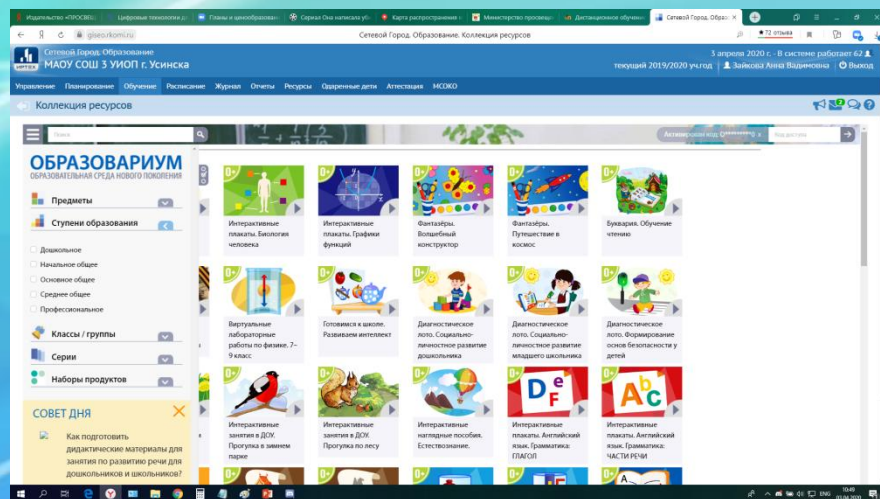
Издательство «ПРОСВЕ | Цифровые технологии | Планы и шпаргалки | Сервис Она написала уб | Карта распространения | Министерство просвещ | Дистанционное обучен | Сетевой Город. Образ

giseo.rkomi.ru | Сетевой Город. Образование. Коллекция ресурсов | 72 отзыва

Сетевой Город. Образование
МАОУ СОШ 3 УИОП г. Усинска

3 апреля 2020 г. - В системе работает 62
текущий 2019/2020 уч.год | Зайкова Анна Вадимовна | Выход

Управление | Планирование | Обучение | Расписание | Журнал | Отчеты | Ресурсы | Одаренные дети | Аттестация | МСОКО

Коллекция ресурсов

Поиск | Активировать код | Код доступа

ОБРАЗОВАРИУМ
ОБРАЗОВАТЕЛЬНАЯ СРЕДА НОВОГО ПОКОЛЕНИЯ

Предметы
Ступени образования
Дошкольное
Начальное общее
Основное общее
Среднее общее
Профессиональное
Классы / группы
Серии
Наборы продуктов

СОВЕТ ДНЯ
Как подготовить дидактические материалы для занятия по развитию речи для дошкольников и школьников?

Интерактивные плакаты. Биология человека
Интерактивные плакаты. Графики функций
Фантазёры. Волшебный конструктор
Фантазёры. Путешествие в космос
Букварик. Обучение чтению

Виртуальные лабораторные работы по физике. 7–9 класс
Готовимся к школе. Развиваем интеллект
Диагностическое лото. Социально-личностное развитие дошкольника
Диагностическое лото. Социально-личностное развитие младшего школьника
Диагностическое лото. Формирование основ безопасности у детей

Интерактивные занятия в ДОУ. Прогулка в зимнем парке
Интерактивные занятия в ДОУ. Прогулка по лесу
Интерактивные наглядные пособия. Естествознание.
Интерактивные плакаты. Английский язык. Грамматика: ГЛАГОЛ
Интерактивные плакаты. Английский язык. Грамматика: ЧАСТИ РЕЧИ

ENG 10:49 03.04.2020